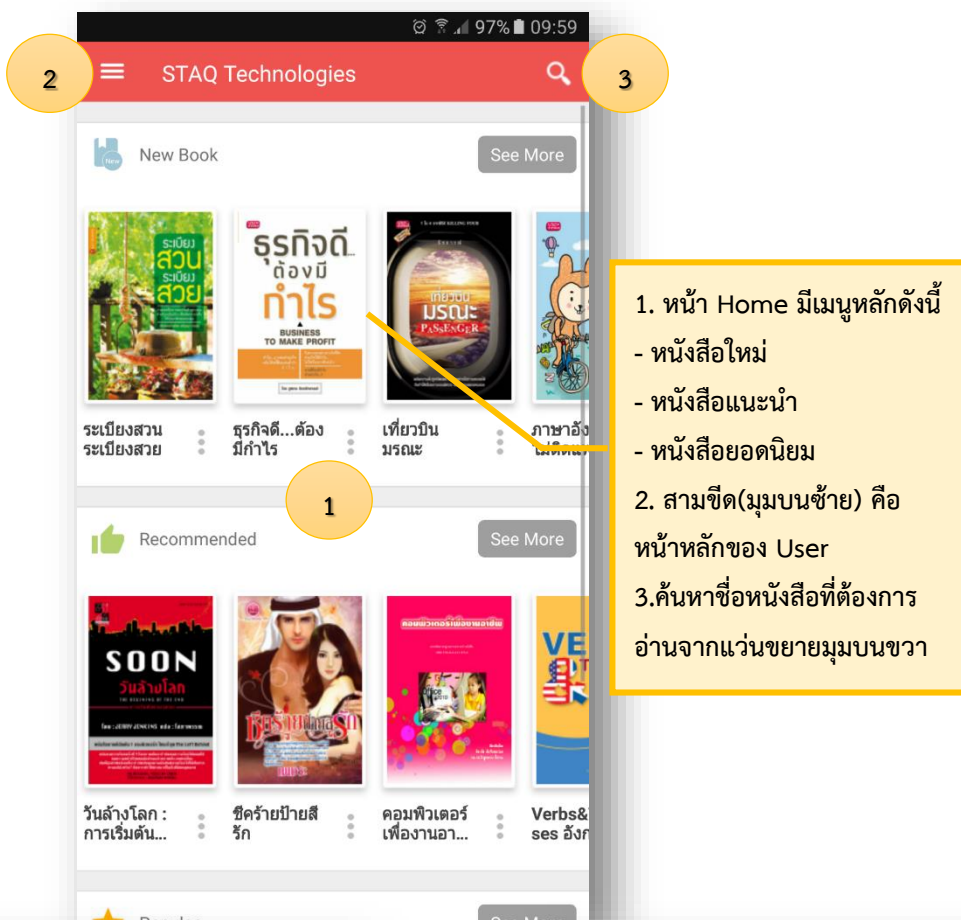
97% 09:59

2

STAQ Technologies

3

New Book

See More

ระเบียงสวน ระเบียงสวย

ธุรกิจดี...ต้องมีกำไร

BUSINESS TO MAKE PROFIT

เที่ยวบินมรณะ

PASSENGER

ระเบียงสวน ระเบียงสวย

ธุรกิจดี...ต้องมีกำไร

เที่ยวบินมรณะ

ภาษาอัง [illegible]

1

Recommended

See More

SOON

วันล้างโลก

วันล้างโลก : การเริ่มต้น...

ชีค้ร้ายป้ายสีรัก

คอมพิวเตอร์เพื่องานอา...

Verbs& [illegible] ses อังก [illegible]

1. หน้า Home มีเมนูหลักดังนี้
- หนังสือใหม่
- หนังสือแนะนำ
- หนังสือยอดนิยม
2. สามขีด(มุมบนซ้าย) คือหน้าหลักของ User
3.ค้นหาชื่อหนังสือที่ต้องการอ่านจากแว่นขยายมุมบนขวา

Popular

See More